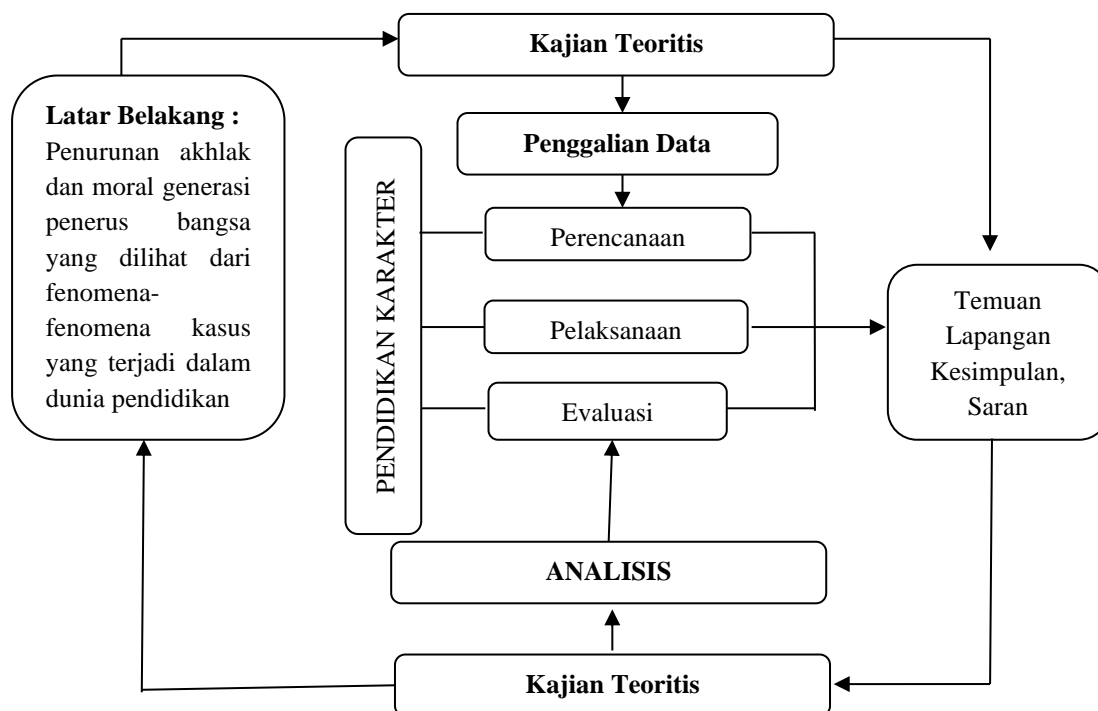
Kajian Teoritis

Latar Belakang :
Penurunan akhlak dan moral generasi penerus bangsa yang dilihat dari fenomena-fenomena kasus yang terjadi dalam dunia pendidikan

Penggalian Data

PENDIDIKAN KARAKTER

Perencanaan

Pelaksanaan

Evaluasi

Temuan Lapangan Kesimpulan, Saran

ANALISIS

Kajian Teoritis